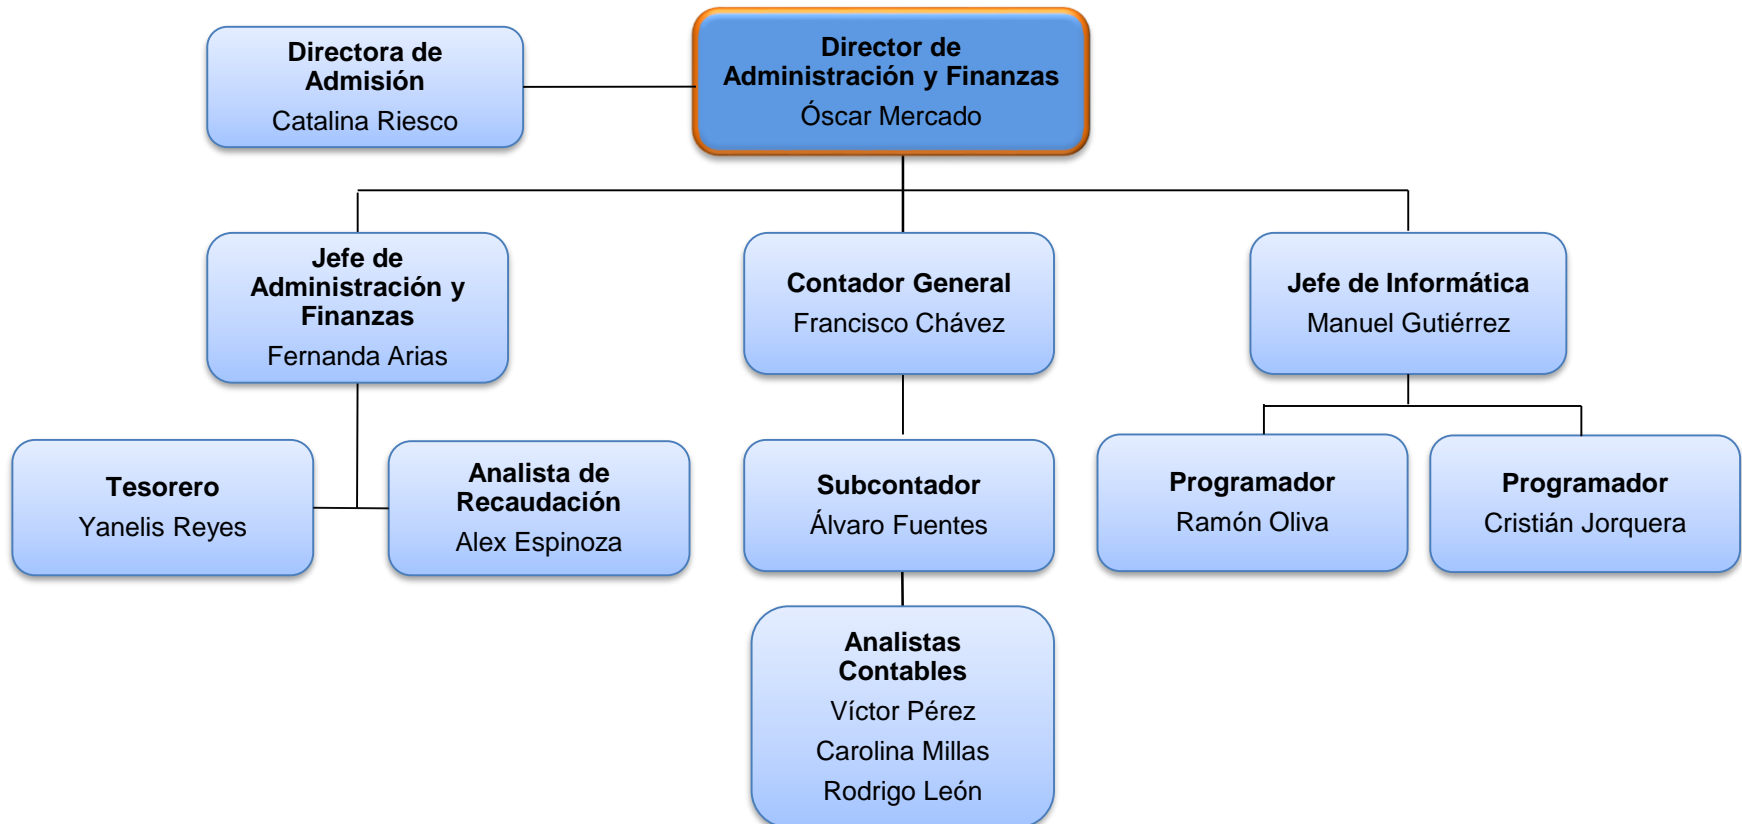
Directora de Admisión
Catalina Riesco

Director de Administración y Finanzas
Óscar Mercado

Jefe de Administración y Finanzas
Fernanda Arias

Contador General
Francisco Chávez

Jefe de Informática
Manuel Gutiérrez

Tesorero
Yanelis Reyes

Analista de Recaudación
Alex Espinoza

Subcontador
Álvaro Fuentes

Programador
Ramón Oliva

Programador
Cristián Jorquera

Analistas Contables
Víctor Pérez
Carolina Millas
Rodrigo León